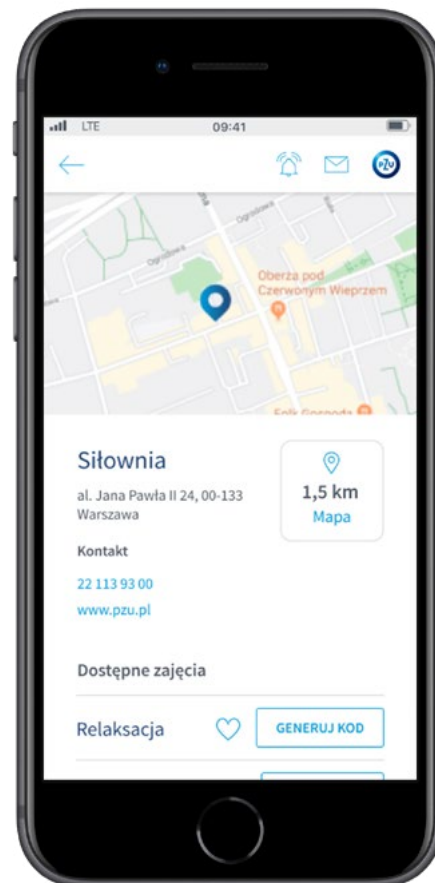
LTE 09:41

PZU

Ogrodowa

Ogrodowa

Oberża pod Czerwonym Wieprzem

Folk Gospoda

Siłownia

al. Jana Pawła II 24, 00-133 Warszawa

1,5 km
Mapa

Kontakt

22 113 93 00

www.pzu.pl

Dostępne zajęcia

Relaksacja

GENERUJ KOD